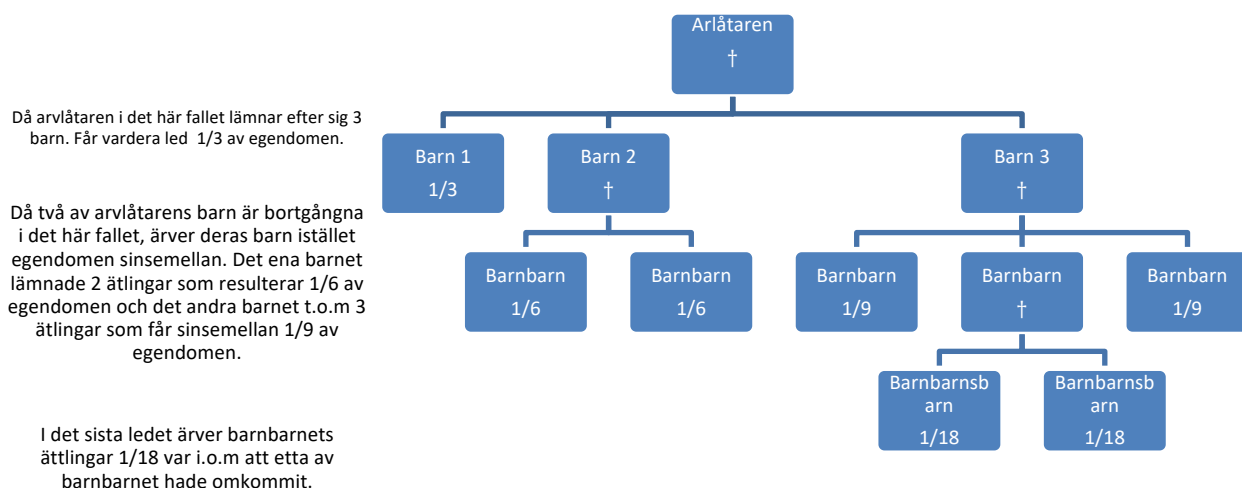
Då arvlåtaren i det här fallet lämnar efter sig 3 barn. Får vardera led 1/3 av egendomen.

Då två av arvlåtarens barn är bortgångna i det här fallet, ärver deras barn istället egendomen sinsemellan. Det ena barnet lämnade 2 ätlingar som resulterar 1/6 av egendomen och det andra barnet t.o.m 3 ätlingar som får sinsemellan 1/9 av egendomen.

I det sista ledet ärver barnbarnets ättlingar 1/18 var i.o.m att etta av barnbarnet hade omkommit.

Arlåtaren
†

Barn 1
1/3

Barn 2
†

Barn 3
†

Barnbarn
1/6

Barnbarn
1/6

Barnbarn
1/9

Barnbarn
†

Barnbarn
1/9

Barnbarnsb arn
1/18

Barnbarnsb arn
1/18